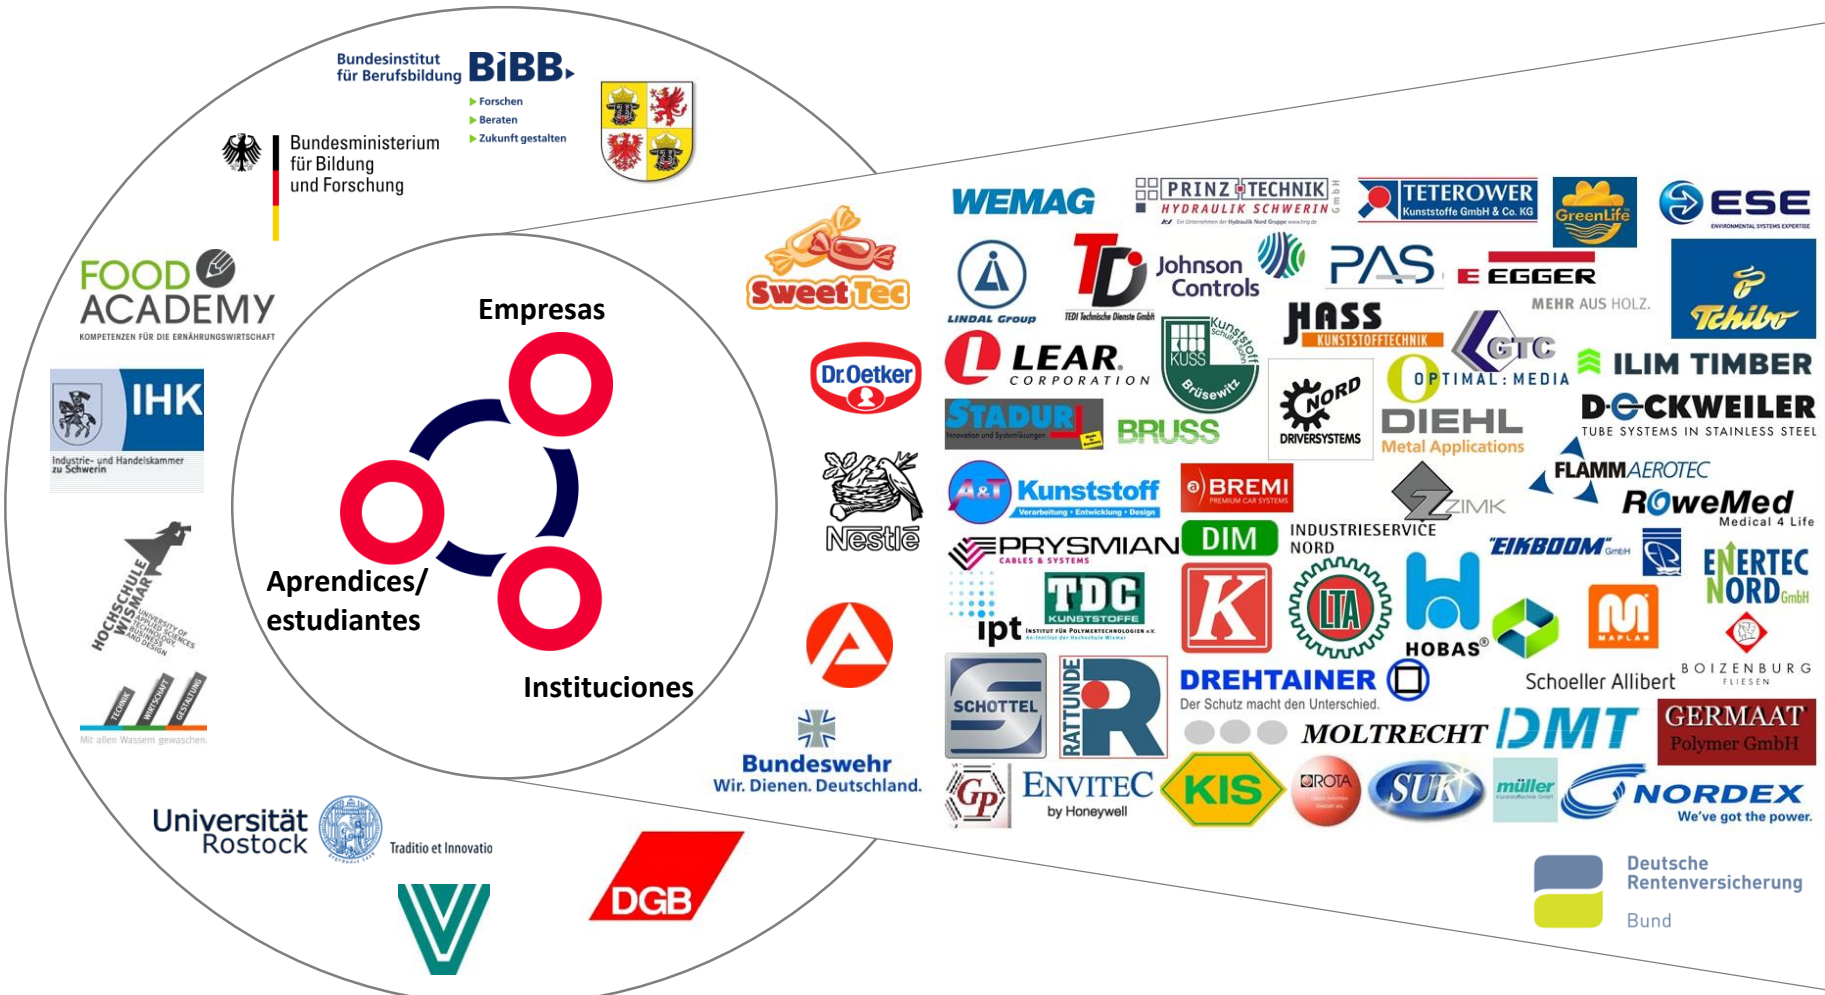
Bundesinstitut für Berufsbildung BiBB

Forschen
Beraten
Zukunft gestalten

Bundesministerium für Bildung und Forschung

FOOD ACADEMY
KOMPETENZEN FÜR DIE ERNÄHRUNGSWIRTSCHAFT

IHK
Industrie- und Handelskammer zu Schwerin

HOCHSCHULE WISMAR
UNIVERSITY OF APPLIED SCIENCES TECHNOLOGY, BUSINESS AND DESIGN

TECHNIK WIRTSCHAFT GESTALTUNG
Mit allen Wassern gewaschen.

Universität Rostock
Traditio et Innovatio

DGB

Empresas

Aprendices/ estudiantes

Instituciones

Sweet Tec

Dr.Oetker

Nestlé

Bundeswehr
Wir. Dienen. Deutschland.

WEMAG

PRINZ TECHNIK
HYDRAULIK SCHWERIN GmbH

TETEROWER
Kunststoffe GmbH & Co. KG

GreenLife

ESE
ENVIRONMENTAL SYSTEMS EXPERTISE

LINDAL Group

TEDi Technische Dienste GmbH

Johnson Controls

PAS

EGGER
MEHR AUS HOLZ.

Tchibo

HASS
KUNSTSTOFFTECHNIK

GTC

LEAR CORPORATION

KUSS Kunststoff Brüsewitz

OPTIMAL:MEDIA

ILIM TIMBER

STADUR
Innovation und Systemlösungen

BRUSS

NORD DRIVESYSTEMS

DIEHL
Metal Applications

DOCKWEILER
TUBE SYSTEMS IN STAINLESS STEEL

A&T Kunststoff
Verarbeitung • Entwicklung • Design

BREMI
PREMIUM CAR SYSTEMS

ZIMK

FLAMMAEROTEC

RoweMed
Medical 4 Life

PRYSMIAN
CABLES & SYSTEMS

DIM

INDUSTRIESERVICE NORD

EIKBOOM GmbH

ENERTEC NORD GmbH

ipt
INSTITUT FÜR POLYMERTECHNOLOGIEN e.V.

TDC KUNSTSTOFFE

K

LTA

HOBAS

MAPLAN

BOIZENBURG FLIESEN

Schoeller Allibert

SCHOTTEL

RATTUNDE

DREHTAINER
Der Schutz macht den Unterschied.

MOLTRECHT

DMT

GERMAAT
Polymer GmbH

Gp

ENVITEC
by Honeywell

KIS

ROTA

SUK

müller

NORDEX
We've got the power.

Deutsche Rentenversicherung
Bund